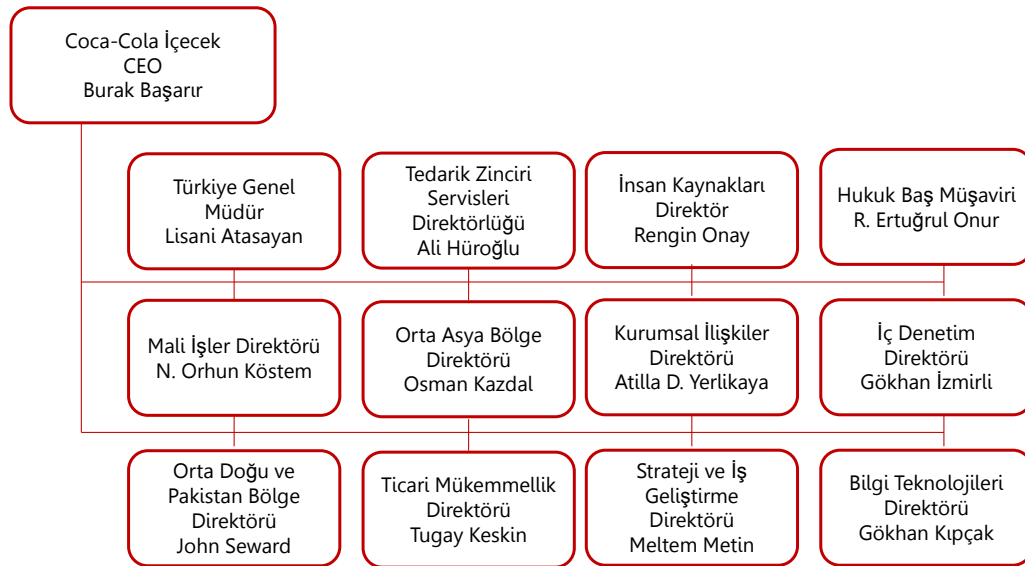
Coca-Cola İçecek
CEO
Burak Başarır

Türkiye Genel Müdür
Lisani Atasayan

Tedarik Zinciri Servisleri Direktörlüğü
Ali Hüroğlu

İnsan Kaynakları Direktör
Rengin Onay

Hukuk Baş Müşaviri
R. Ertuğrul Onur

Mali İşler Direktörü
N. Orhun Köstem

Orta Asya Bölge Direktörü
Osman Kazdal

Kurumsal İlişkiler Direktörü
Atilla D. Yerlikaya

İç Denetim Direktörü
Gökhan İzmirli

Orta Doğu ve Pakistan Bölge Direktörü
John Seward

Ticari Mükemmellik Direktörü
Tugay Keskin

Strateji ve İş Geliştirme Direktörü
Meltem Metin

Bilgi Teknolojileri Direktörü
Gökhan Kıpçak